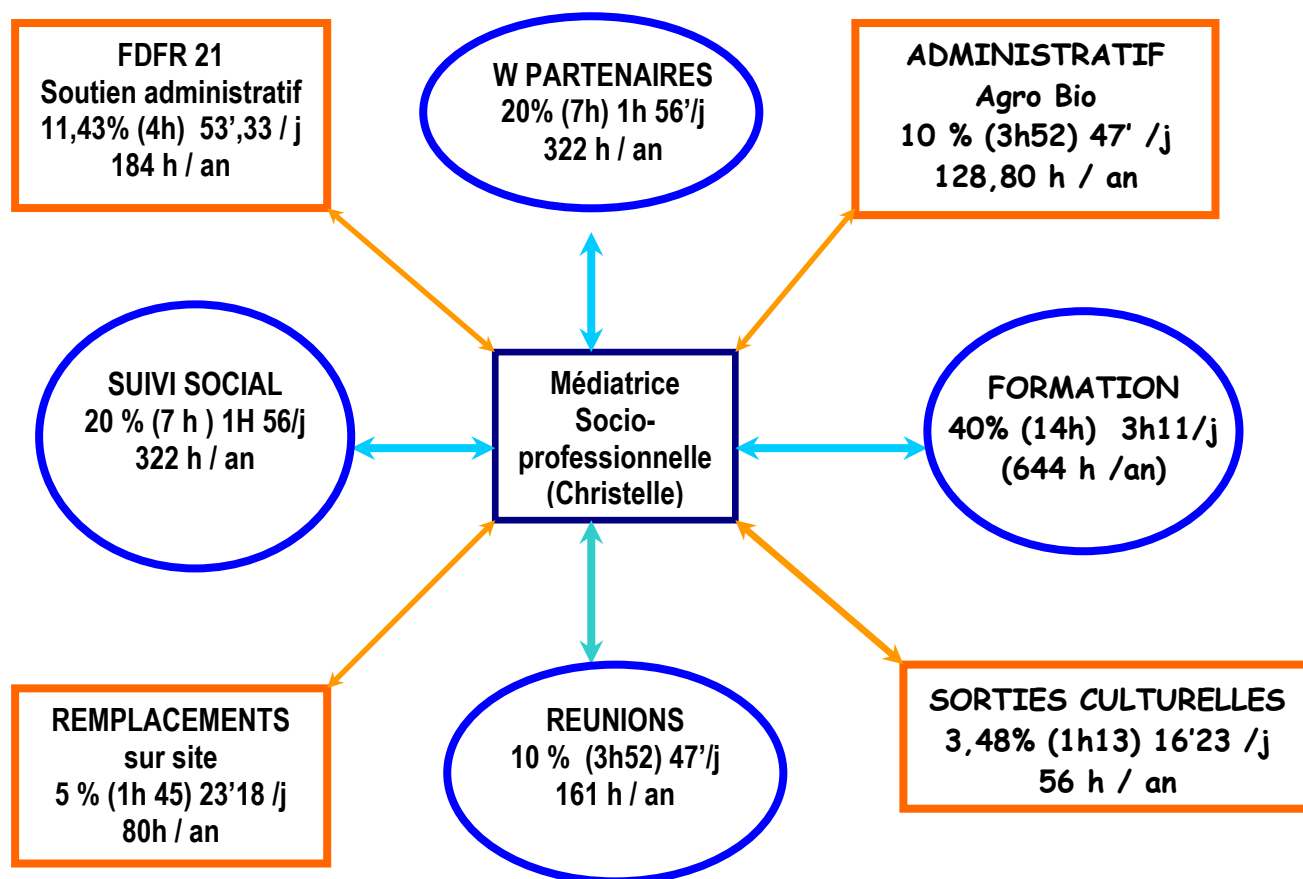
FDFR 21
Soutien administratif
11,43% (4h) 53',33 / j
184 h / an

W PARTENAIRES
20% (7h) 1h 56'/j
322 h / an

ADMINISTRATIF
Agro Bio
10 % (3h52) 47' /j
128,80 h / an

SUIVI SOCIAL
20 % (7 h ) 1H 56/j
322 h / an

Médiatrice
Socio-professionnelle
(Christelle)

FORMATION
40% (14h) 3h11/j
(644 h /an)

REMPLACEMENTS
sur site
5 % (1h 45) 23'18 /j
80h / an

REUNIONS
10 % (3h52) 47'/j
161 h / an

SORTIES CULTURELLES
3,48% (1h13) 16'23 /j
56 h / an